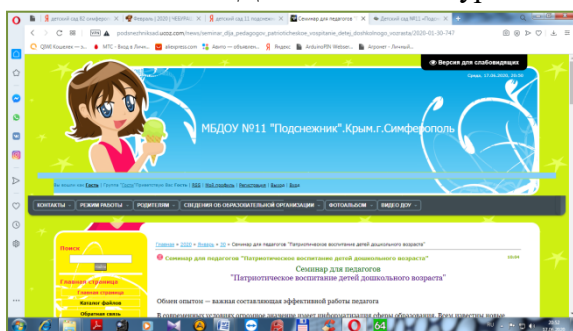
Детский сад 82 симферо... | Февраль | 2020 | ЧЕБУРА... | Детский сад 11 подснеж... | Семинар для педагогов | Детский сад №11 "Подс...

podsnezhniksad.ucoz.com/news/seminar_dlja_pedagogov_patrioticheskoe_vospitanie_detej_doshkolnogo_vozrasta/2020-01-30-747

QIWI Кошелек — э... | МТС - Вход в Личн... | aliexpress.com | Авито — объявлен... | Яндекс | ArduinoRIN Websen... | Агроинет - Личный...

Версия для слабовидящих

Среда, 17.06.2020, 20:50

МБДОУ №11 "Подснежник".Крым.г.Симферополь

Вы вошли как Гость | Группа "Гости" Приветствую Вас Гость | RSS | Мой профиль | Регистрация | Выход | Вход

КОНТАКТЫ | РЕЖИМ РАБОТЫ | РОДИТЕЛЯМ | СВЕДЕНИЯ ОБ ОБРАЗОВАТЕЛЬНОЙ ОРГАНИЗАЦИИ | ФОТОАЛЬБОМ | ВИДЕО ДОУ

Поиск

Главная страница

Главная страница

Каталог файлов

Обратная связь

Главная » 2020 » Январь » 30 » Семинар для педагогов "Патриотическое воспитание детей дошкольного возраста"

Семинар для педагогов "Патриотическое воспитание детей дошкольного возраста"

Семинар для педагогов
"Патриотическое воспитание детей дошкольного возраста"

Обмен опытом — важная составляющая эффективной работы педагога

В современных условиях огромное значение имеет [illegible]

20:42
17.06.2020